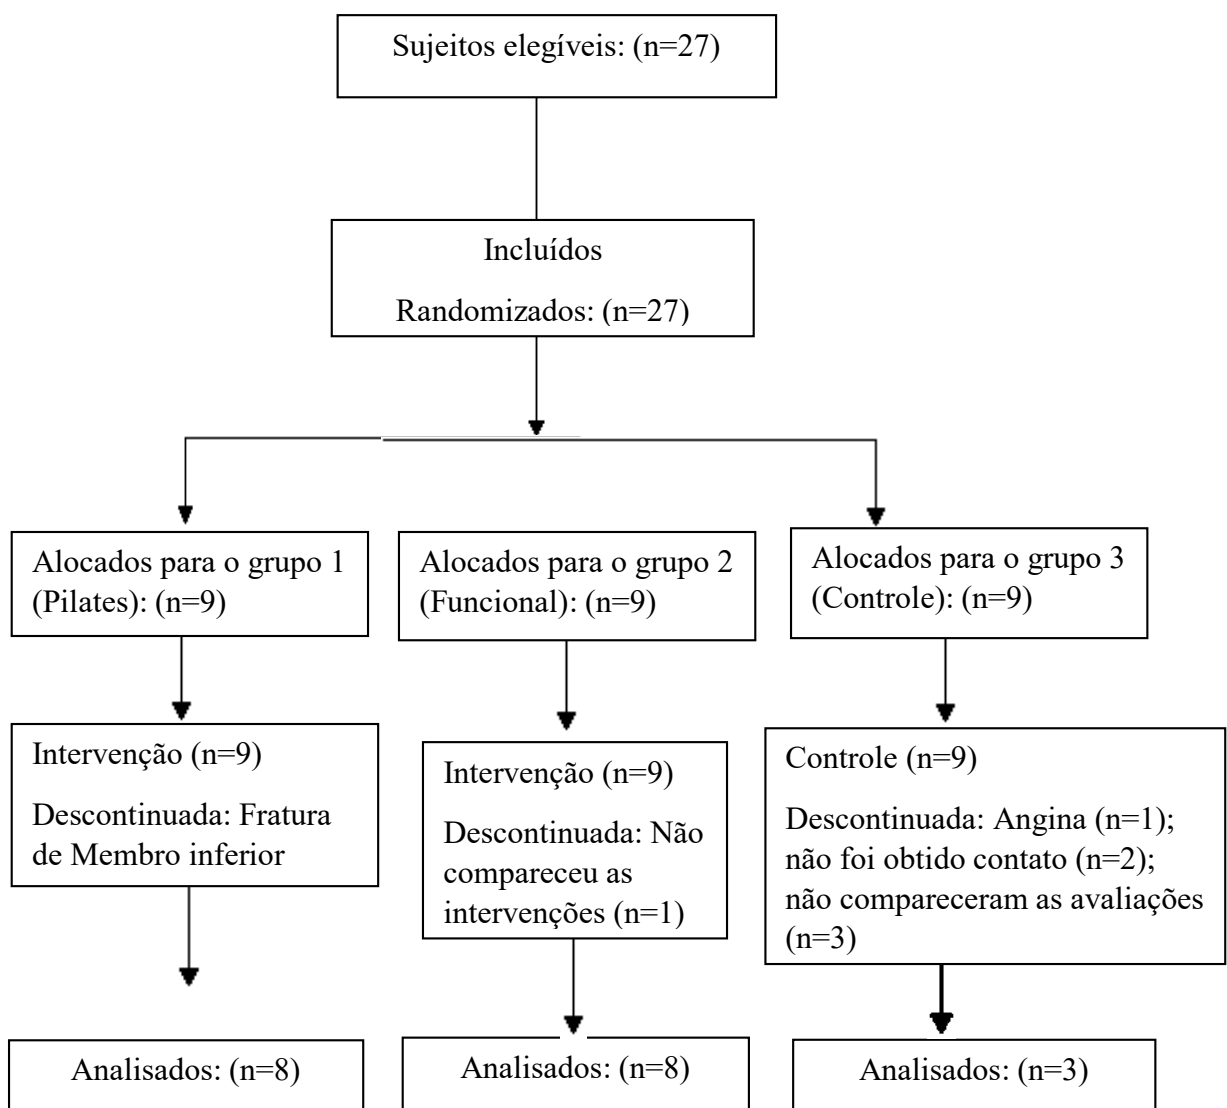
Sujeitos elegíveis: (n=27)

Incluídos

Randomizados: (n=27)

Alocados para o grupo 1 (Pilates): (n=9)

Alocados para o grupo 2 (Funcional): (n=9)

Alocados para o grupo 3 (Controle): (n=9)

Intervenção (n=9)

Descontinuada: Fratura de Membro inferior

Intervenção (n=9)

Descontinuada: Não compareceu as intervenções (n=1)

Controle (n=9)

Descontinuada: Angina (n=1); não foi obtido contato (n=2); não compareceram as avaliações (n=3)

Analisados: (n=8)

Analisados: (n=8)

Analisados: (n=3)